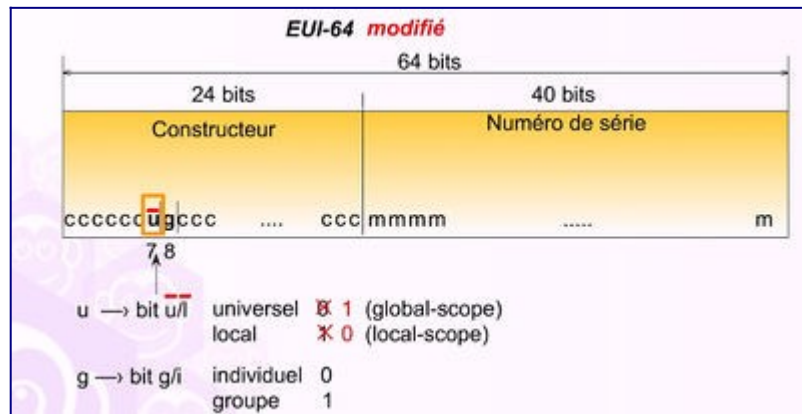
EUI-64 modifié

64 bits

| 24 bits | 40 bits |
|---|---|
| Constructeur | Numéro de série |
| ccccccugccc .... ccc | mmmm ..... m |

7 8

u ⟶ bit u/l universel 0 1 (global-scope)
local 1 0 (local-scope)

g ⟶ bit g/i individuel 0
groupe 1